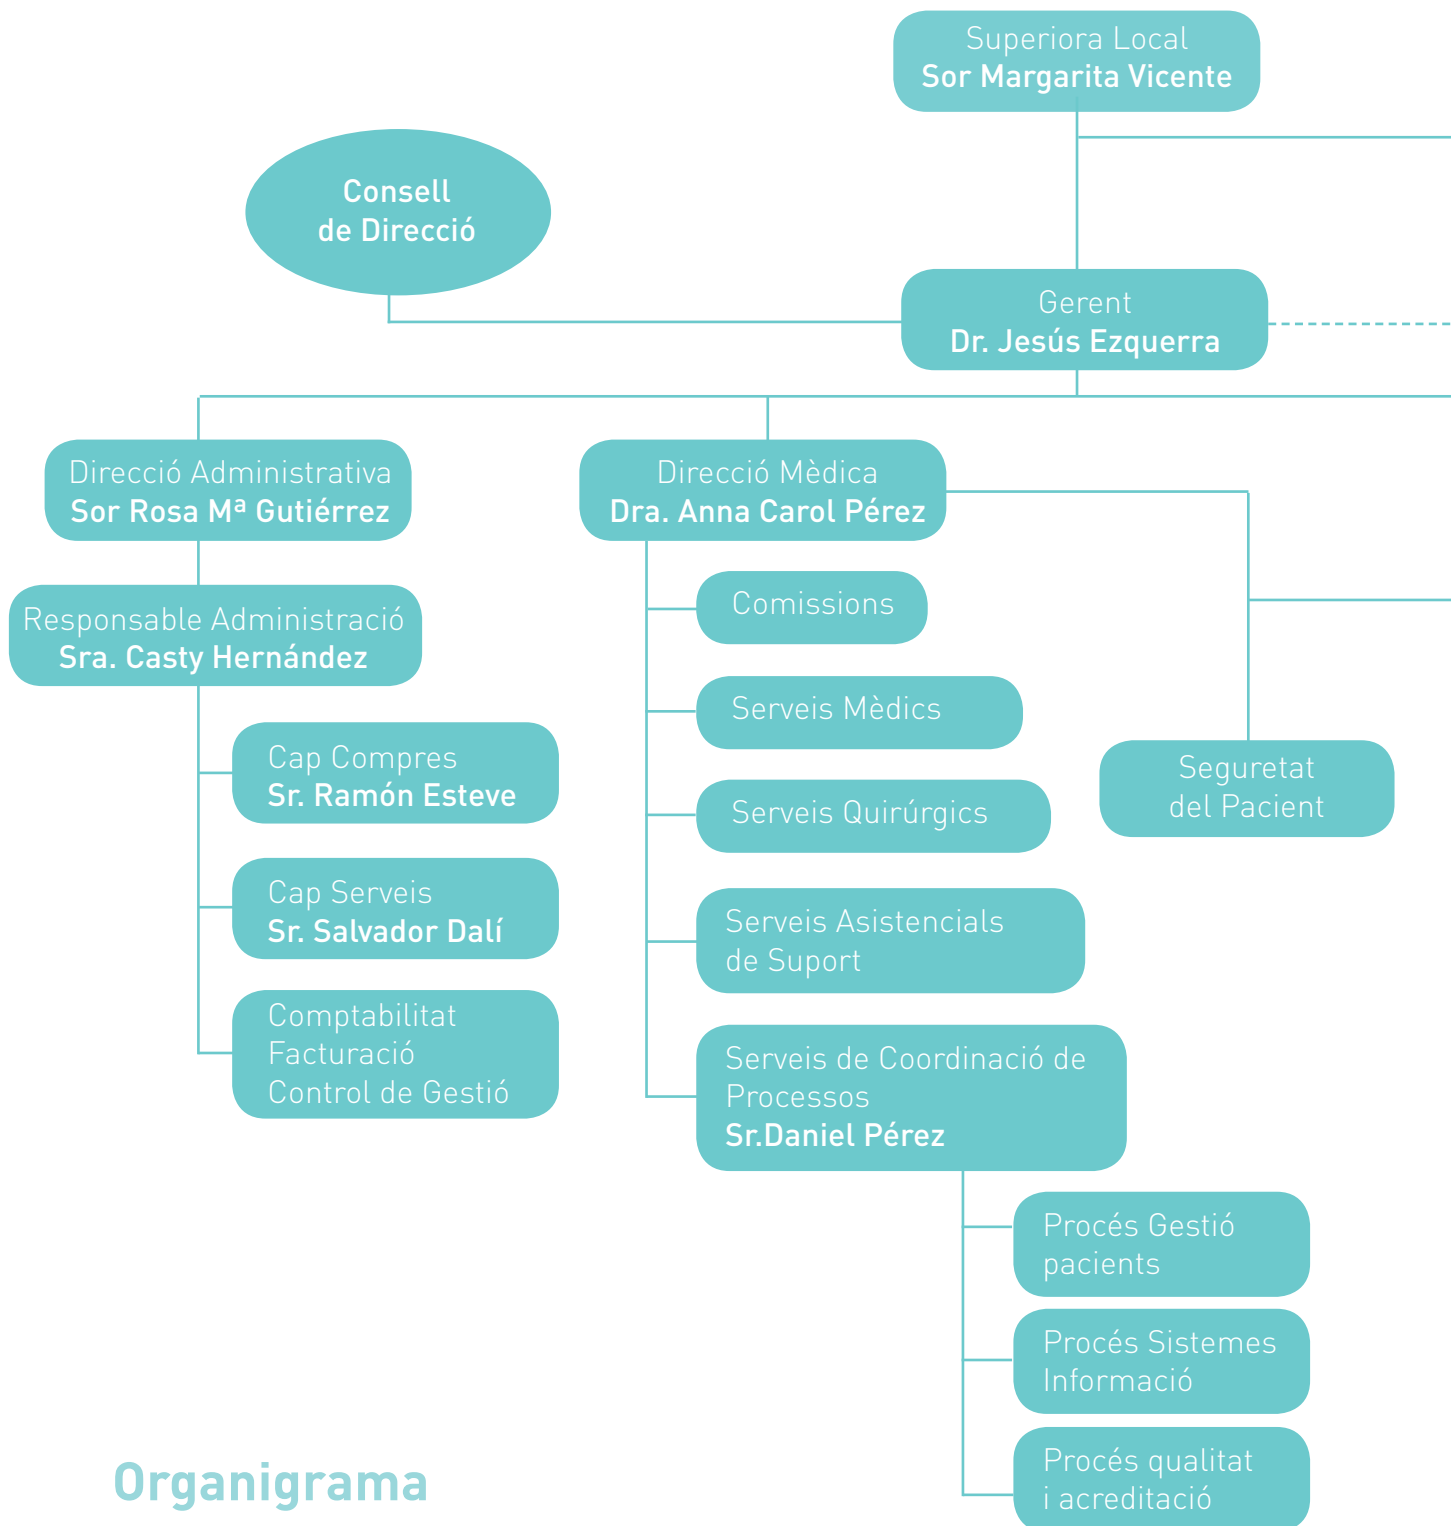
Superiora Local
Sor Margarita Vicente

Consell de Direcció

Gerent
Dr. Jesús Ezquerra

Direcció Administrativa
Sor Rosa Mª Gutiérrez

Responsable Administració
Sra. Casty Hernández

Cap Compres
Sr. Ramón Esteve

Cap Serveis
Sr. Salvador Dalí

Comptabilitat
Facturació
Control de Gestió

Direcció Mèdica
Dra. Anna Carol Pérez

Comissions

Serveis Mèdics

Serveis Quirúrgics

Serveis Asistencials de Suport

Serveis de Coordinació de Processos
Sr.Daniel Pérez

Procés Gestió pacients

Procés Sistemes Informació

Procés qualitat i acreditació

Seguretat del Pacient

Organigrama